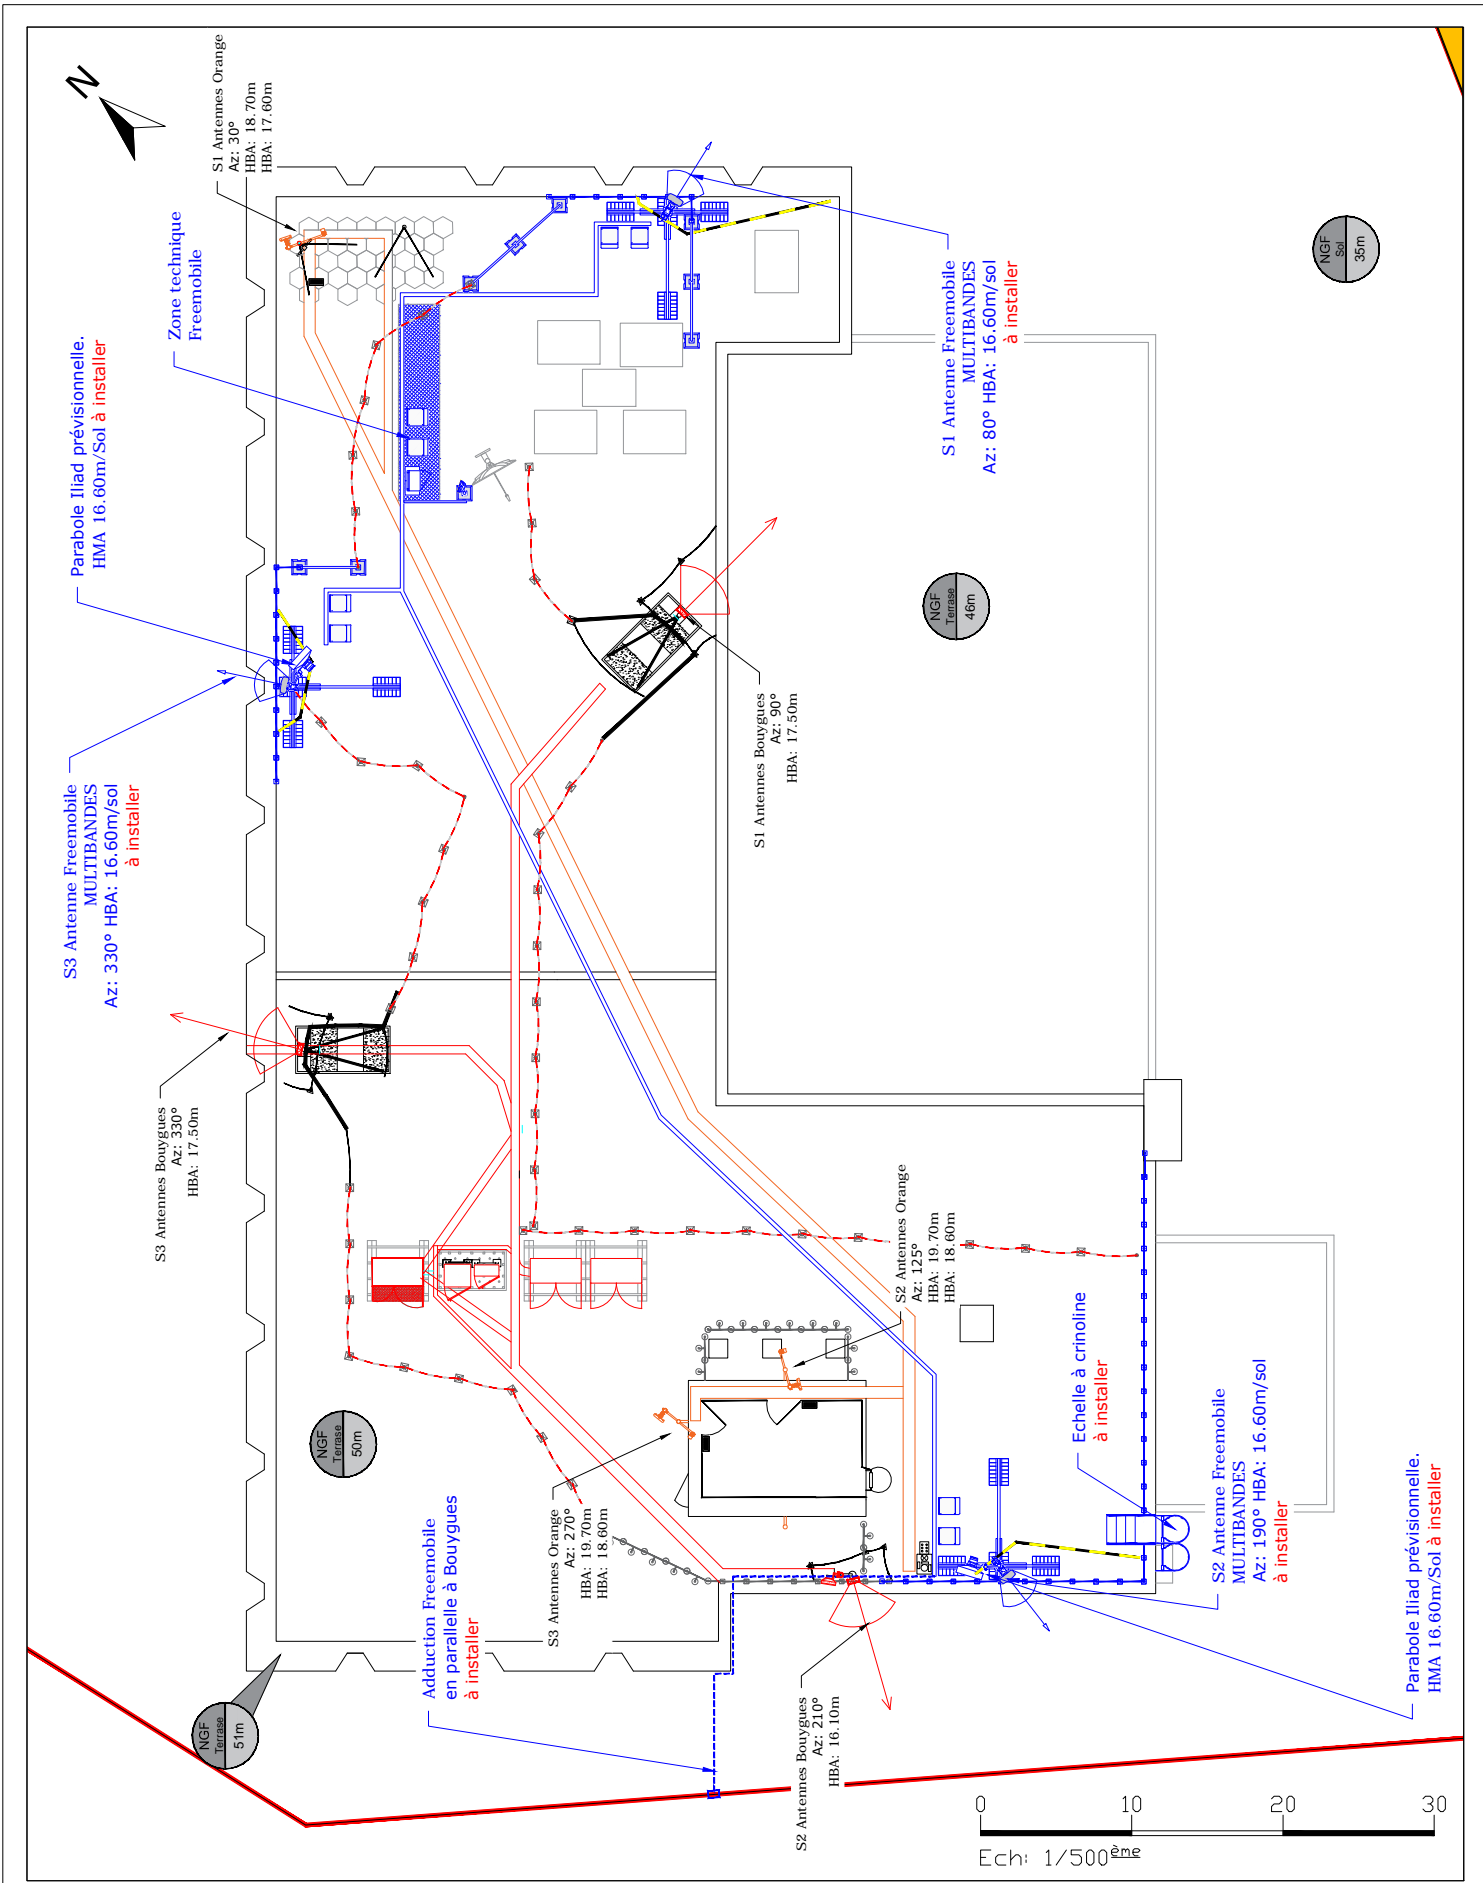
N

S1 Antennes Orange
Az: 30°
HBA: 18.70m
HBA: 17.60m

Zone technique
Freemobile

Parabole Iliad prévisionnelle.
HMA 16.60m/Sol à installer

S1 Antenne Freemobile
MULTIBANDES
Az: 80° HBA: 16.60m/sol
à installer

NGF
Sol
35m

NGF
Terrase
46m

S1 Antennes Bouygues
Az: 90°
HBA: 17.50m

S3 Antenne Freemobile
MULTIBANDES
Az: 330° HBA: 16.60m/sol
à installer

S3 Antennes Bouygues
Az: 330°
HBA: 17.50m

S2 Antennes Orange
Az: 125°
HBA: 19.70m
HBA: 18.60m

Echelle à crinoline
à installer

S2 Antenne Freemobile
MULTIBANDES
Az: 190° HBA: 16.60m/sol
à installer

Parabole Iliad prévisionnelle.
HMA 16.60m/Sol à installer

NGF
Terrase
50m

S3 Antennes Orange
Az: 270°
HBA: 19.70m
HBA: 18.60m

Adduction Freemobile
en parallelle à Bouygues
à installer

NGF
Terrase
51m

S2 Antennes Bouygues
Az: 210°
HBA: 16.10m

0 10 20 30
Ech: 1/500$^{\underline{ème}}$